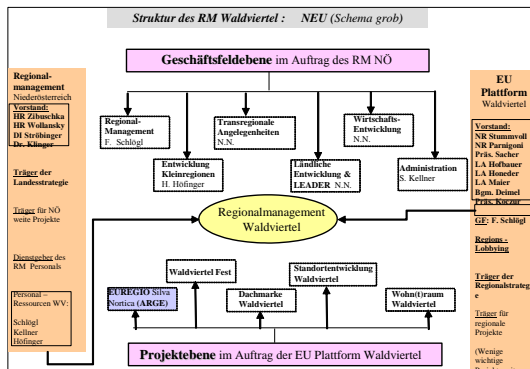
Struktur des RM Waldviertel : NEU (Schema grob)

Geschäftsfeldebene im Auftrag des RM NÖ

Regional-management Niederösterreich

Vorstand:
HR Zibuschka
HR Wollansky
DI Ströbinger
Dr. Klinger

Träger der Landesstrategie

Träger für NÖ weite Projekte

Dienstgeber des RM Personals

Personal – Ressourcen WV:
Schlögl
Kellner
Höfinger

Regional-Management
F. Schlögl

Transregionale Angelegenheiten
N.N.

Wirtschafts-Entwicklung
N.N.

Entwicklung Kleinregionen
H. Höfinger

Ländliche Entwicklung & LEADER N.N.

Administration
S. Kellner

Regionalmanagement Waldviertel

Waldviertel Fest

Standortentwicklung Waldviertel

EUREGIO Silva Nortica (ARGE)

Dachmarke Waldviertel

Wohn(t)raum Waldviertel

Projektebene im Auftrag der EU Plattform Waldviertel

EU Plattform
Waldviertel

Vorstand:
NR Stummvoll
NR Parnigoni
Präs. Sacher
LA Hofbauer
LA Honeder
LA Maier
Bgm. Deimel
Präs. Kozur

GF: F. Schlögl

Regions - Lobbying

Träger der Regionalstrategie

Träger für regionale Projekte

(Wenige wichtige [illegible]